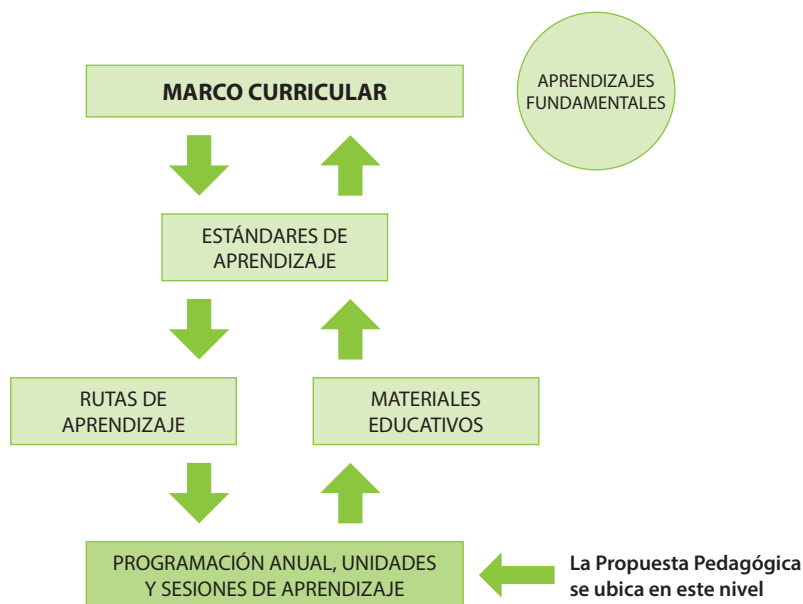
MARCO CURRICULAR

APRENDIZAJES FUNDAMENTALES

ESTÁNDARES DE APRENDIZAJE

RUTAS DE APRENDIZAJE

MATERIALES EDUCATIVOS

PROGRAMACIÓN ANUAL, UNIDADES Y SESIONES DE APRENDIZAJE

La Propuesta Pedagógica se ubica en este nivel